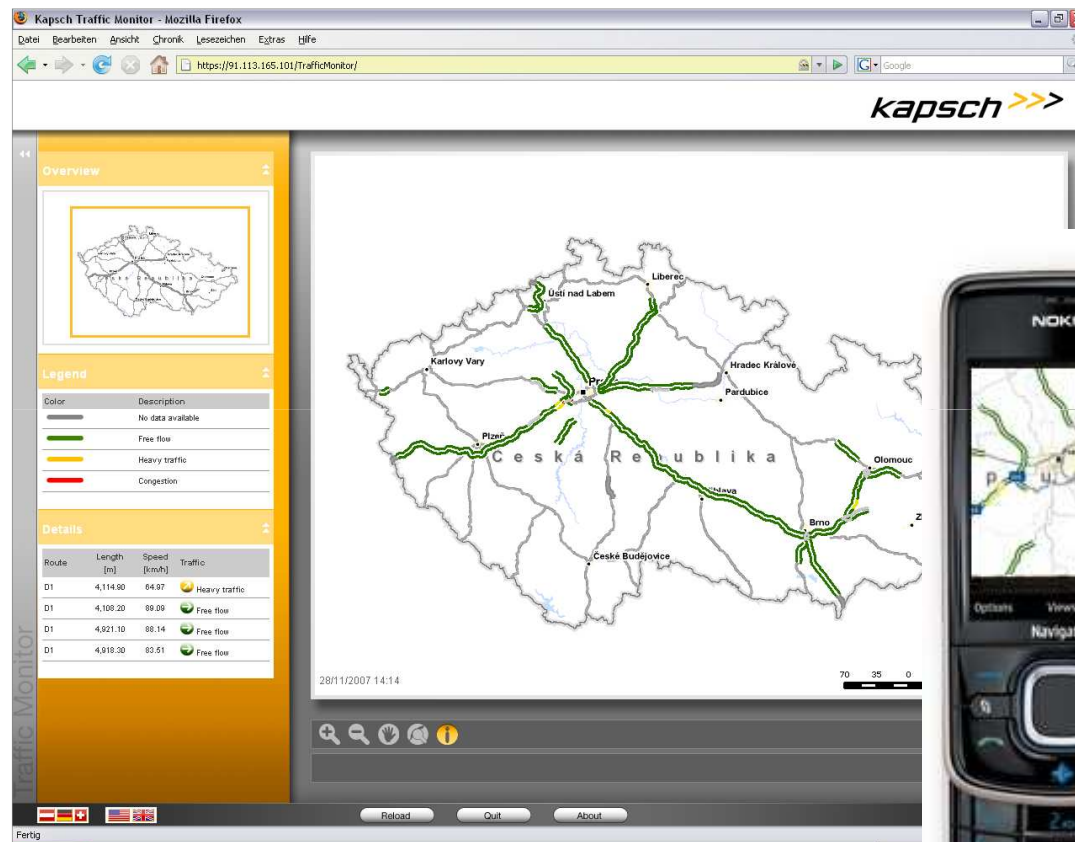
Kapsch Traffic Monitor - Mozilla Firefox

Datei Bearbeiten Ansicht Chronik Lesezeichen Extras Hilfe

https://91.113.165.101/TrafficMonitor/

Google

kapsch >>>

Overview

Legend

| Color | Description |
|---|---|
| | No data available |
| | Free flow |
| | Heavy traffic |
| | Congestion |

Details

| Route | Length [m] | Speed [km/h] | Traffic |
|---|---|---|---|
| D1 | 4,114.90 | 64.97 | Heavy traffic |
| D1 | 4,108.20 | 89.09 | Free flow |
| D1 | 4,921.10 | 88.14 | Free flow |
| D1 | 4,918.30 | 83.51 | Free flow |

Traffic Monitor

Ústí nad Labem

Liberec

Karlovy Vary

Pr

Hradec Králové

Pardubice

Plzeň

Česká Republika

Olomouc

Jihlava

Brno

České Budějovice

28/11/2007 14:14

70 35 0

Reload Quit About

Fertig

NOKIA

Options

Navigat